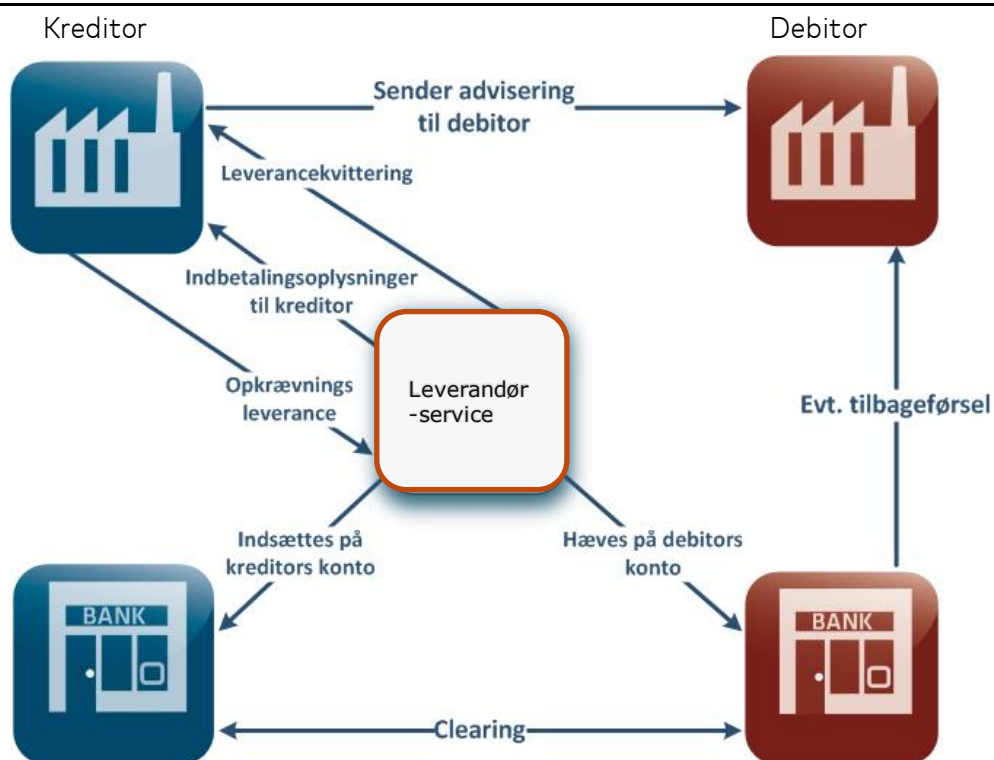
Kreditor

Debitor

Sender advisering til debitor

Leverancekvittering

Indbetalingsoplysninger til kreditor

Opkrævnings leverance

Leverandør -service

Evt. tilbageførsel

Indsættes på kreditors konto

Hæves på debitors konto

BANK

BANK

Clearing